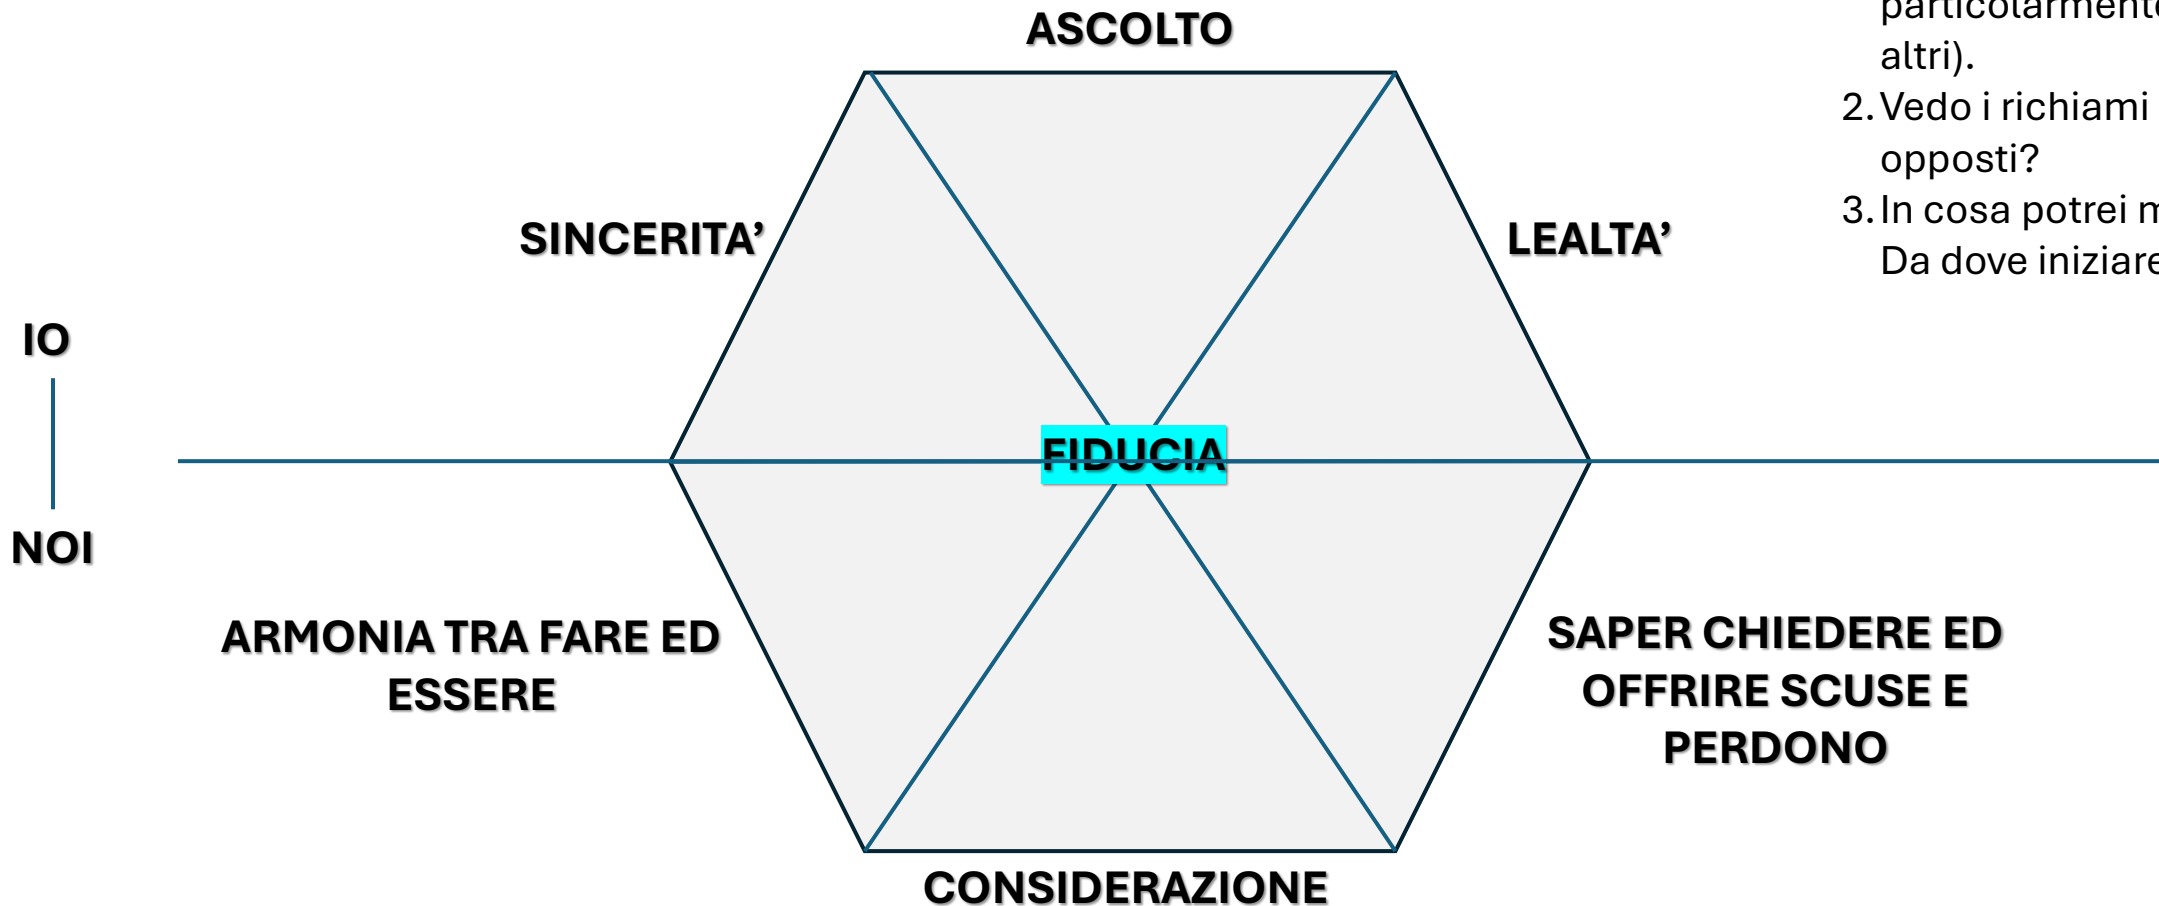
ASCOLTO

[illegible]
altri).
2. Vedo i richiami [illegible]
opposti?
3. In cosa potrei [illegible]
Da dove iniziare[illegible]

SINCERITA'

LEALTA'

IO

NOI

FIDUCIA

ARMONIA TRA FARE ED ESSERE

SAPER CHIEDERE ED OFFRIRE SCUSE E PERDONO

CONSIDERAZIONE